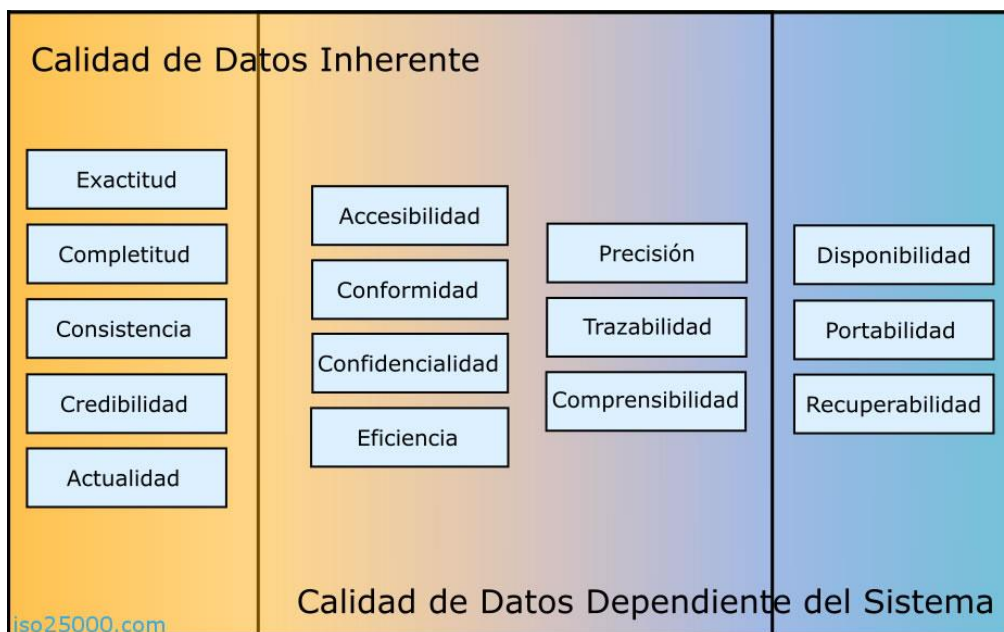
Calidad de Datos Inherente

Exactitud

Completitud

Consistencia

Credibilidad

Actualidad

Accesibilidad

Conformidad

Confidencialidad

Eficiencia

Precisión

Trazabilidad

Comprensibilidad

Disponibilidad

Portabilidad

Recuperabilidad

Calidad de Datos Dependiente del Sistema

iso25000.com